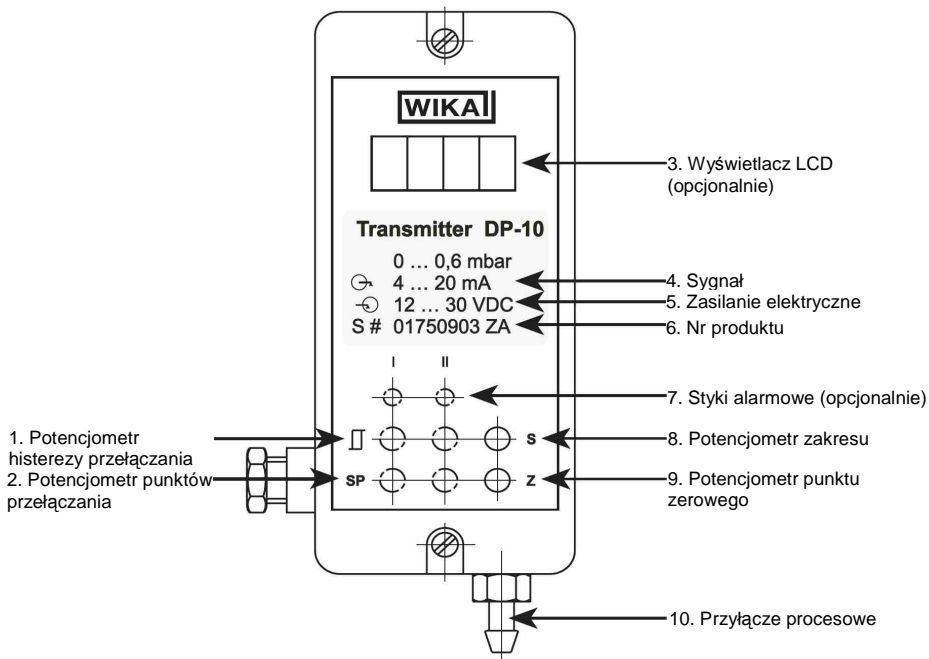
WIKA

3. Wyświetlacz LCD (opcjonalnie)

Transmitter DP-10

0 … 0,6 mbar
4 … 20 mA
12 … 30 VDC
S # 01750903 ZA

4. Sygnał
5. Zasilanie elektryczne
6. Nr produktu

I
II

7. Styki alarmowe (opcjonalnie)

1. Potencjometr histerezy przełączania
2. Potencjometr punktów przełączania

SP
S
Z

8. Potencjometr zakresu
9. Potencjometr punktu zerowego

10. Przyłącze procesowe